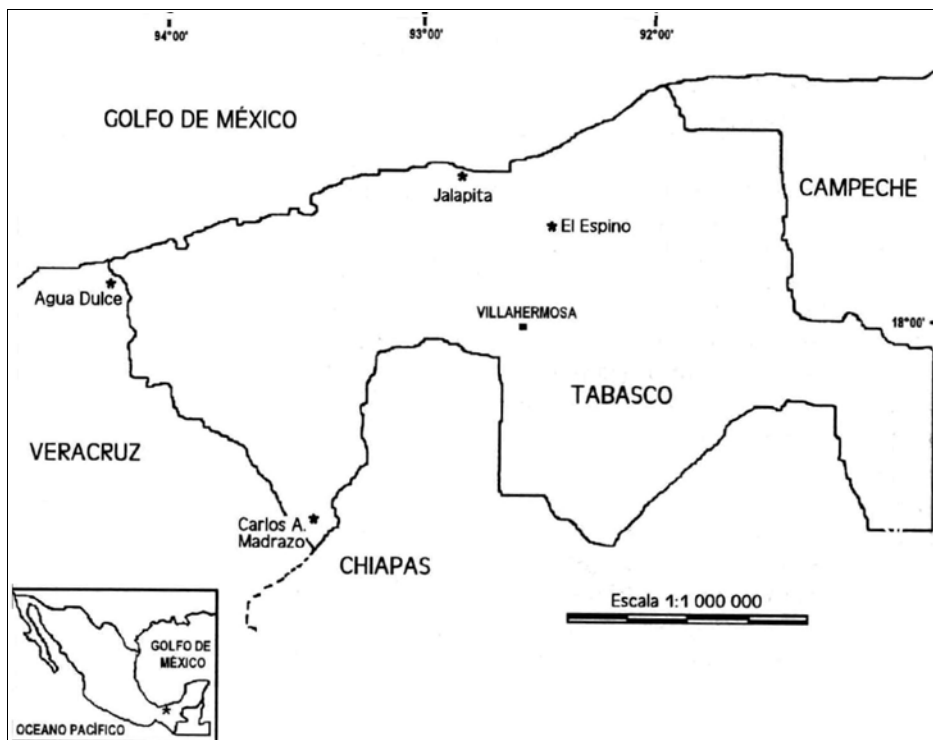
94°00'

93°00'

92°00'

GOLFO DE MÉXICO

CAMPECHE

Jalapita

El Espino

Agua Dulce

VILLAHERMOSA

18°00'

TABASCO

VERACRUZ

Carlos A. Madrazo

CHIAPAS

Escala 1:1 000 000

GOLFO DE MÉXICO

OCEANO PACÍFICO